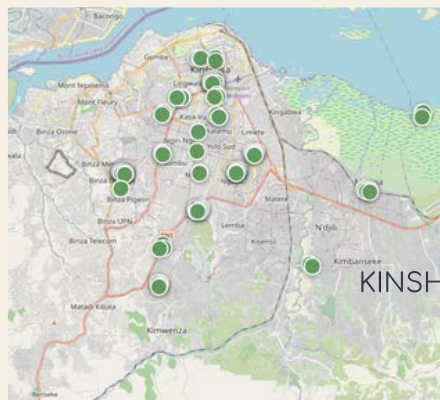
Bacongo
Gombe
Kinshasa
Mont Ngaliema
Mont Fleury
Binza Ozone
Binza Météo
Binza Pigeon
Binza UPN
Binza Telecom
Kasa-Vubu
Kalamu
Limete
Kingabwa
Masina
Matete
Lemba
Kisenso
N'djili
Kimbanseke
Mataki Kibala
Kimwenza
KINSH